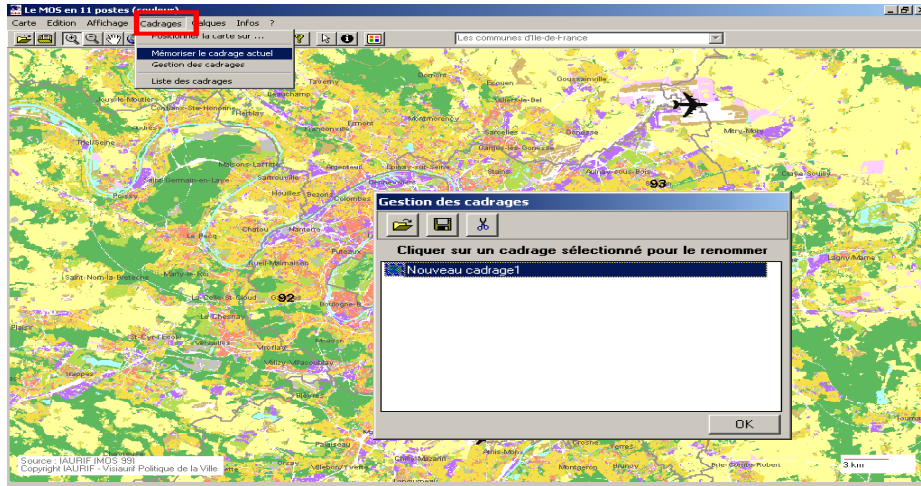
Le MOS en 11 postes (couleurs)

Carte Edition Affichage Cadrages Calques Infos ?

Positionner la carte sur ...
Mémoriser le cadrage actuel
Gestion des cadrages
Liste des cadrages

Les communes d'Ile-de-France

Taverny
Domont
Goussainville
Beauchamp
Sarcelles
Villiers-le-Bel
Mitry-Mory
Herblay
Ermont
Montmorency
Conflans-Ste-Honorine
Triel-sur-Seine
Argenteuil
Sartrouville
Maisons-Laffitte
Saint-Germain-en-Laye
Houilles
Colombes
Poissy
Chatou
Nanterre
Le Pecq
Rueil-Malmaison
Marly-le-Roi
Saint-Nom-la-Bretèche
Boulogne-B.
Le Chesnay
Saint-Cyr-l'Ecole
Vélizy
Milly-Villacoublay
Plaisir
Aulnay-sous-Bois
Garges-lès-Gonesse
Lagny-Marne
Villebon-Yvette
Montgeron
Brunoy
Sucy-en-Brie
93
92

Gestion des cadrages
Cliquer sur un cadrage sélectionné pour le renommer
Nouveau cadrage1
OK

Source : IAURIF (MOS 99)
Copyright IAURIF - Visiaurif Politique de la Ville
3 km